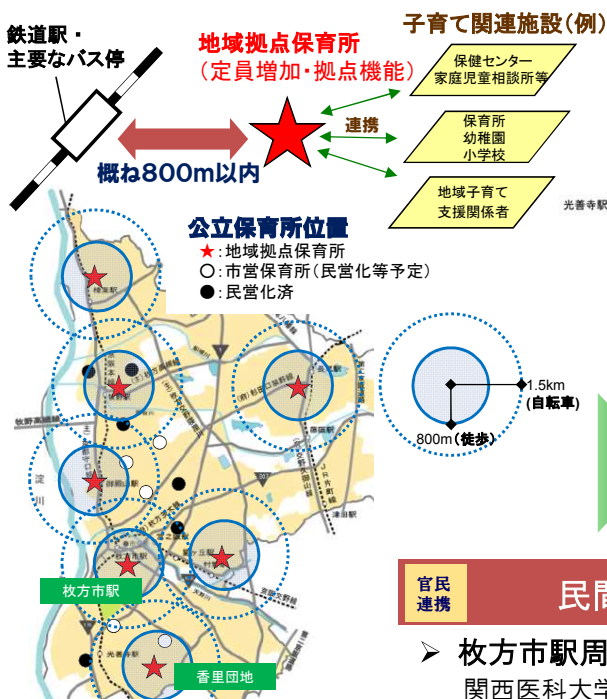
鉄道駅・主要なバス停

地域拠点保育所
（定員増加・拠点機能）

子育て関連施設（例）

保健センター
家庭児童相談所等

連携

保育所
幼稚園
小学校

地域子育て
支援関係者

概ね800m以内

光善寺駅

公立保育所位置
★：地域拠点保育所
○：市営保育所（民営化等予定）
●：民営化済

1.5km
(自転車)

800m（徒歩）

枚方市駅

香里団地

官民
連携

民間

➢ 枚方市駅周

関西医科大学